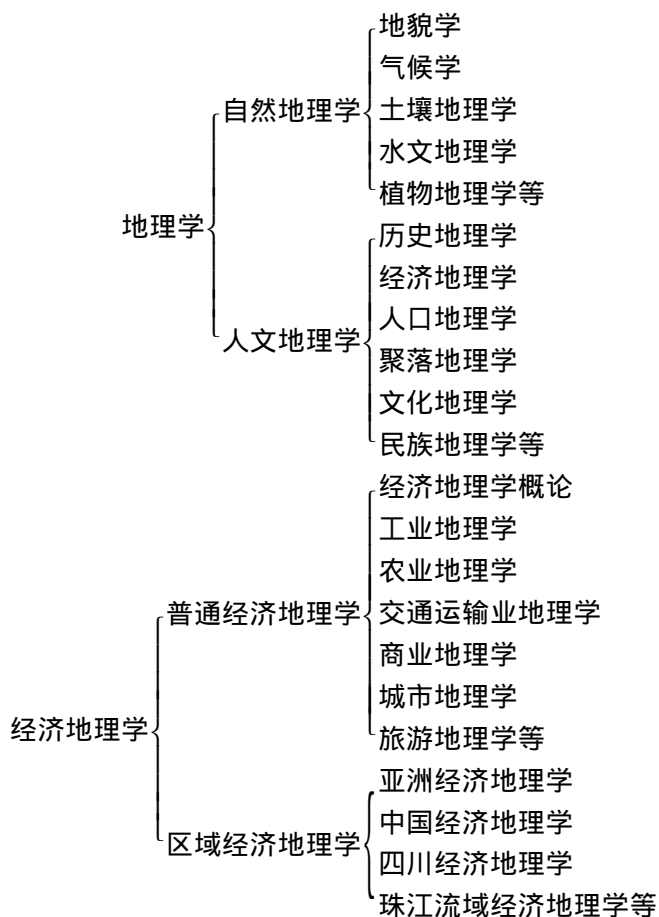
地理学

自然地理学
地貌学
气候学
土壤地理学
水文地理学
植物地理学等

人文地理学
历史地理学
经济地理学
人口地理学
聚落地理学
文化地理学
民族地理学等

经济地理学

普通经济地理学
经济地理学概论
工业地理学
农业地理学
交通运输业地理学
商业地理学
城市地理学
旅游地理学等

区域经济地理学
亚洲经济地理学
中国经济地理学
四川经济地理学
珠江流域经济地理学等